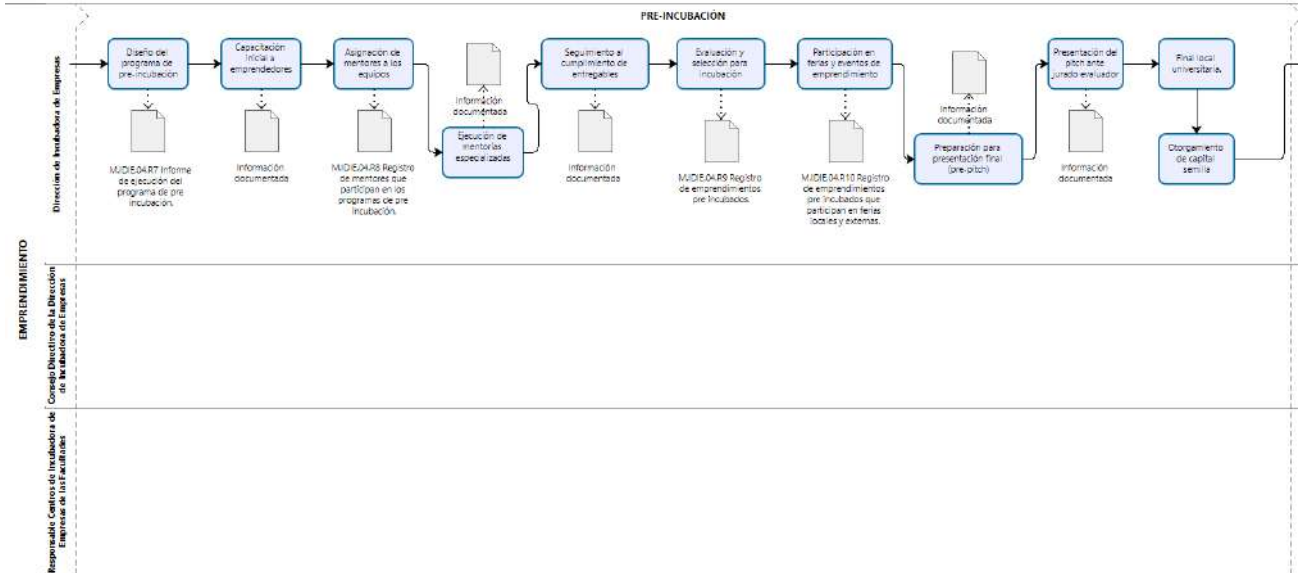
PRE-INCUBACIÓN

EMPRENDIMIENTO

Dirección de Incubadora de Empresas

Diseño del programa de pre-incubación

MJDIE.04.R7 Informe de ejecución del programa de pre incubación.

Capacitación inicial a emprendedores

Información documentada

Asignación de mentores a los equipos

MJDIE.04.R8 Registro de mentores que participan en los programas de pre incubación.

Información documentada

Ejecución de mentorías especializadas

Seguimiento al cumplimiento de entregables

Información documentada

Evaluación y selección para incubación

MJDIE.04.R9 Registro de emprendimientos pre incubados.

Participación en ferias y eventos de emprendimiento

MJDIE.04.R10 Registro de emprendimientos pre incubados que participan en ferias locales y externas.

Información documentada

Preparación para presentación final (pre-pitch)

Presentación del pitch ante jurado evaluador

Información documentada

Final local universitaria.

Otorgamiento de capital semilla

Consejo Directivo de la Dirección de Incubadora de Empresas

Responsable Centros de Incubadora de Empresas de las Facultades